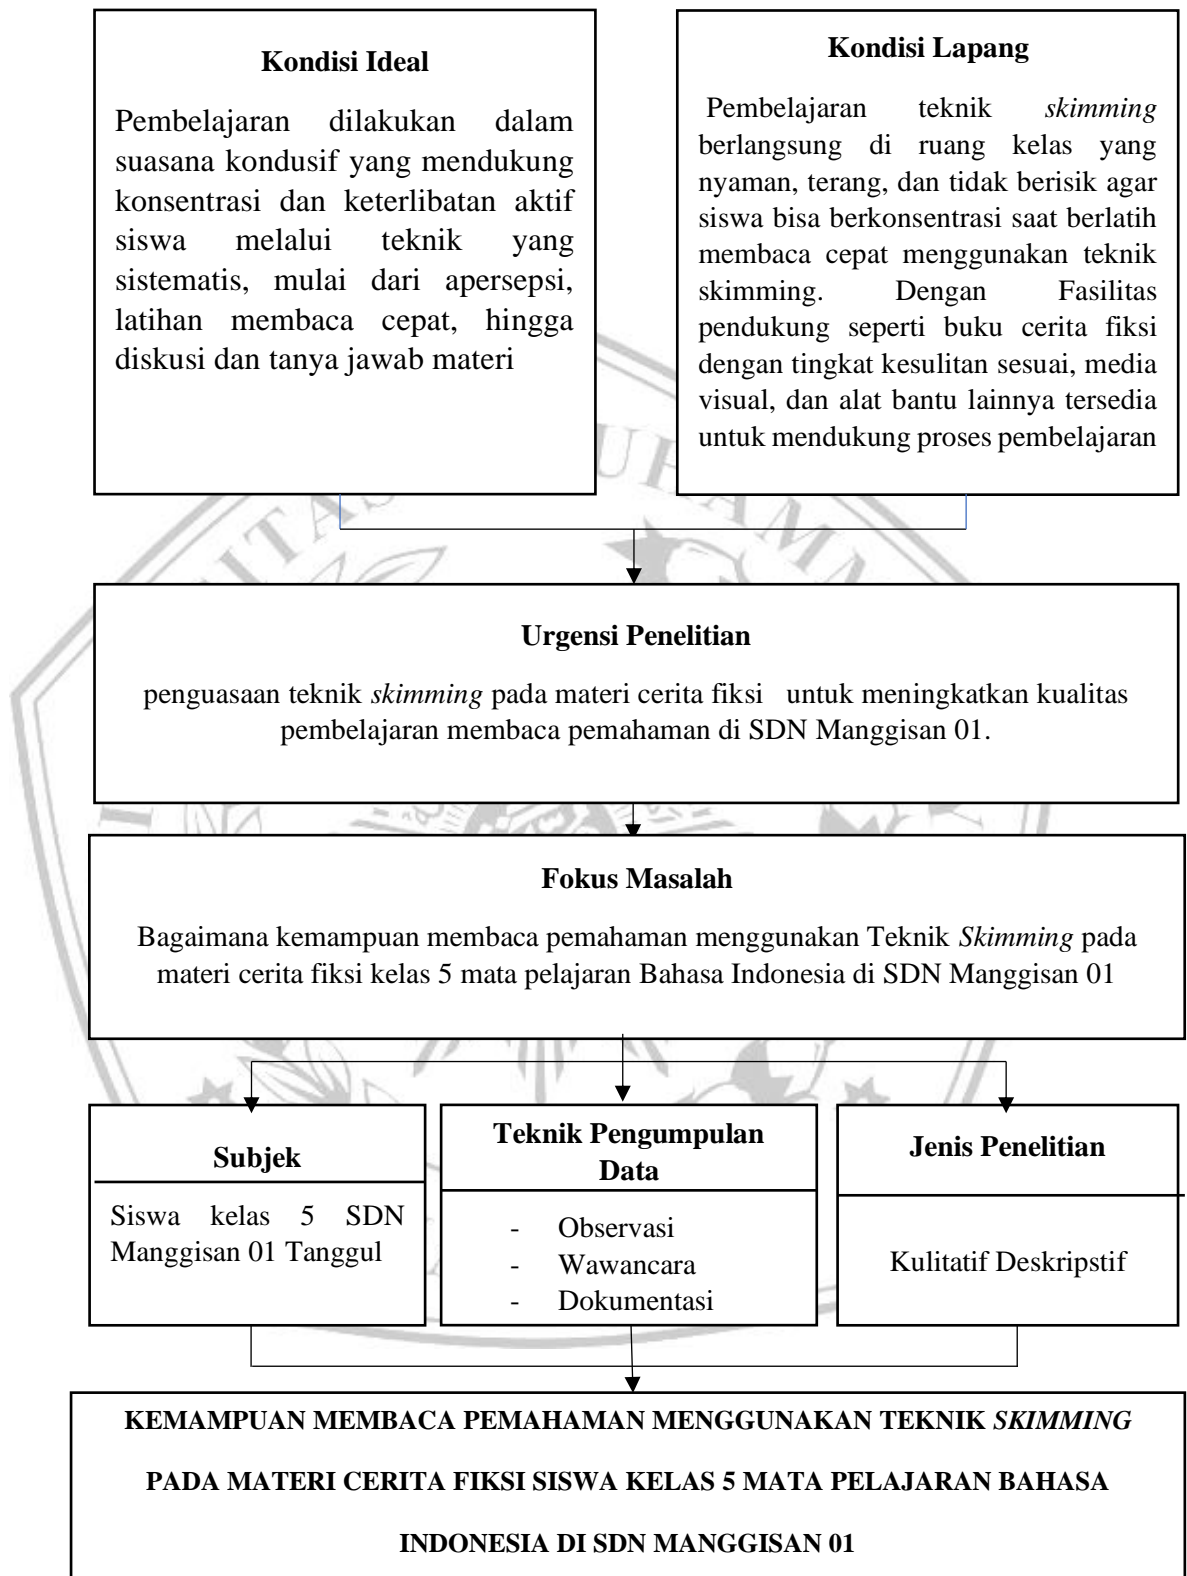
**Kondisi Ideal**

Pembelajaran dilakukan dalam suasana kondusif yang mendukung konsentrasi dan keterlibatan aktif siswa melalui teknik yang sistematis, mulai dari apersepsi, latihan membaca cepat, hingga diskusi dan tanya jawab materi

**Kondisi Lapang**

Pembelajaran teknik *skimming* berlangsung di ruang kelas yang nyaman, terang, dan tidak berisik agar siswa bisa berkonsentrasi saat berlatih membaca cepat menggunakan teknik skimming. Dengan Fasilitas pendukung seperti buku cerita fiksi dengan tingkat kesulitan sesuai, media visual, dan alat bantu lainnya tersedia untuk mendukung proses pembelajaran

**Urgensi Penelitian**

penguasaan teknik *skimming* pada materi cerita fiksi untuk meningkatkan kualitas pembelajaran membaca pemahaman di SDN Manggisan 01.

**Fokus Masalah**

Bagaimana kemampuan membaca pemahaman menggunakan Teknik *Skimming* pada materi cerita fiksi kelas 5 mata pelajaran Bahasa Indonesia di SDN Manggisan 01

**Subjek**

Siswa kelas 5 SDN Manggisan 01 Tanggul

**Teknik Pengumpulan Data**

- Observasi
- Wawancara
- Dokumentasi

**Jenis Penelitian**

Kulitatif Deskripstif

**KEMAMPUAN MEMBACA PEMAHAMAN MENGGUNAKAN TEKNIK *SKIMMING* PADA MATERI CERITA FIKSI SISWA KELAS 5 MATA PELAJARAN BAHASA INDONESIA DI SDN MANGGISAN 01**